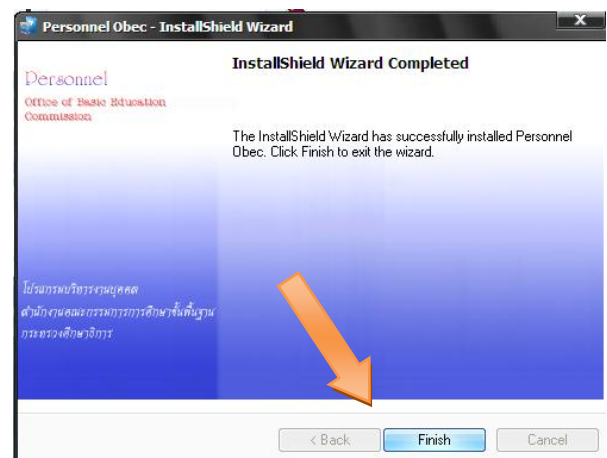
Personnel Obec - InstallShield Wizard

Personnel

Office of Basic Education Commission

InstallShield Wizard Completed

The InstallShield Wizard has successfully installed Personnel Obec. Click Finish to exit the wizard.

โปรแกรมบริหารงานบุคคล
สำนักงานคณะกรรมการการศึกษาขั้นพื้นฐาน
กระทรวงศึกษาธิการ

< Back

Finish

Cancel